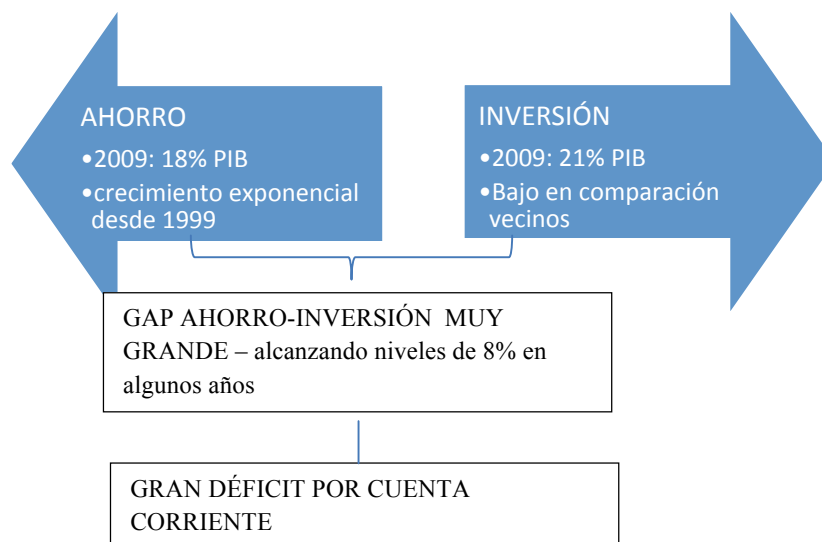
AHORRO
•2009: 18% PIB
•crecimiento exponencial desde 1999

INVERSIÓN
•2009: 21% PIB
•Bajo en comparación vecinos

GAP AHORRO-INVERSIÓN MUY GRANDE – alcanzando niveles de 8% en algunos años

GRAN DÉFICIT POR CUENTA CORRIENTE